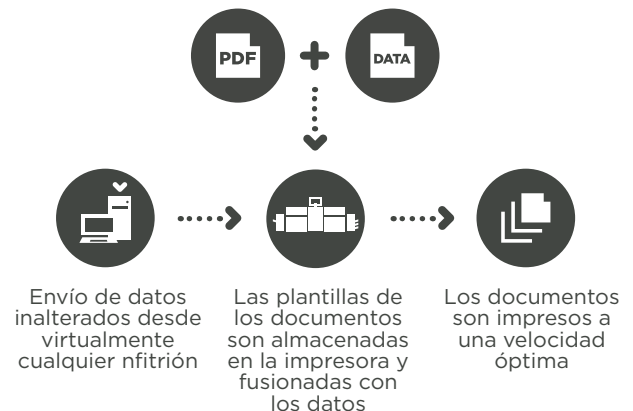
PDF

DATA

Envío de datos inalterados desde virtualmente cualquier nfitrión

Las plantillas de los documentos son almacenadas en la impresora y fusionadas con los datos

Los documentos son impresos a una velocidad óptima